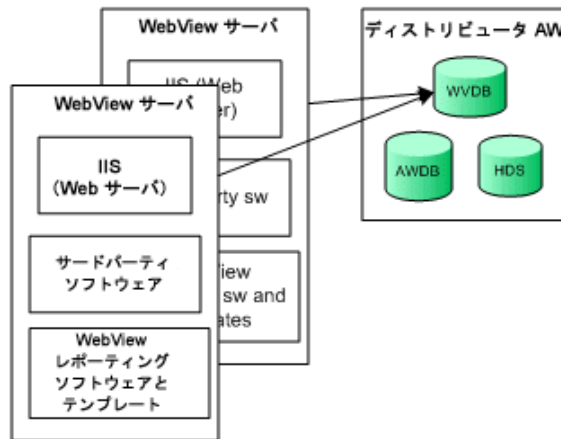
WebView サーバ

IIS (Web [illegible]er)

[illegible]rty sw

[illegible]iew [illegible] sw and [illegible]ates

WebView サーバ

IIS
(Web サーバ)

サードパーティ
ソフトウェア

WebView
レポーティング
ソフトウェアと
テンプレート

ディストリビュータ AW

WVDB

AWDB

HDS